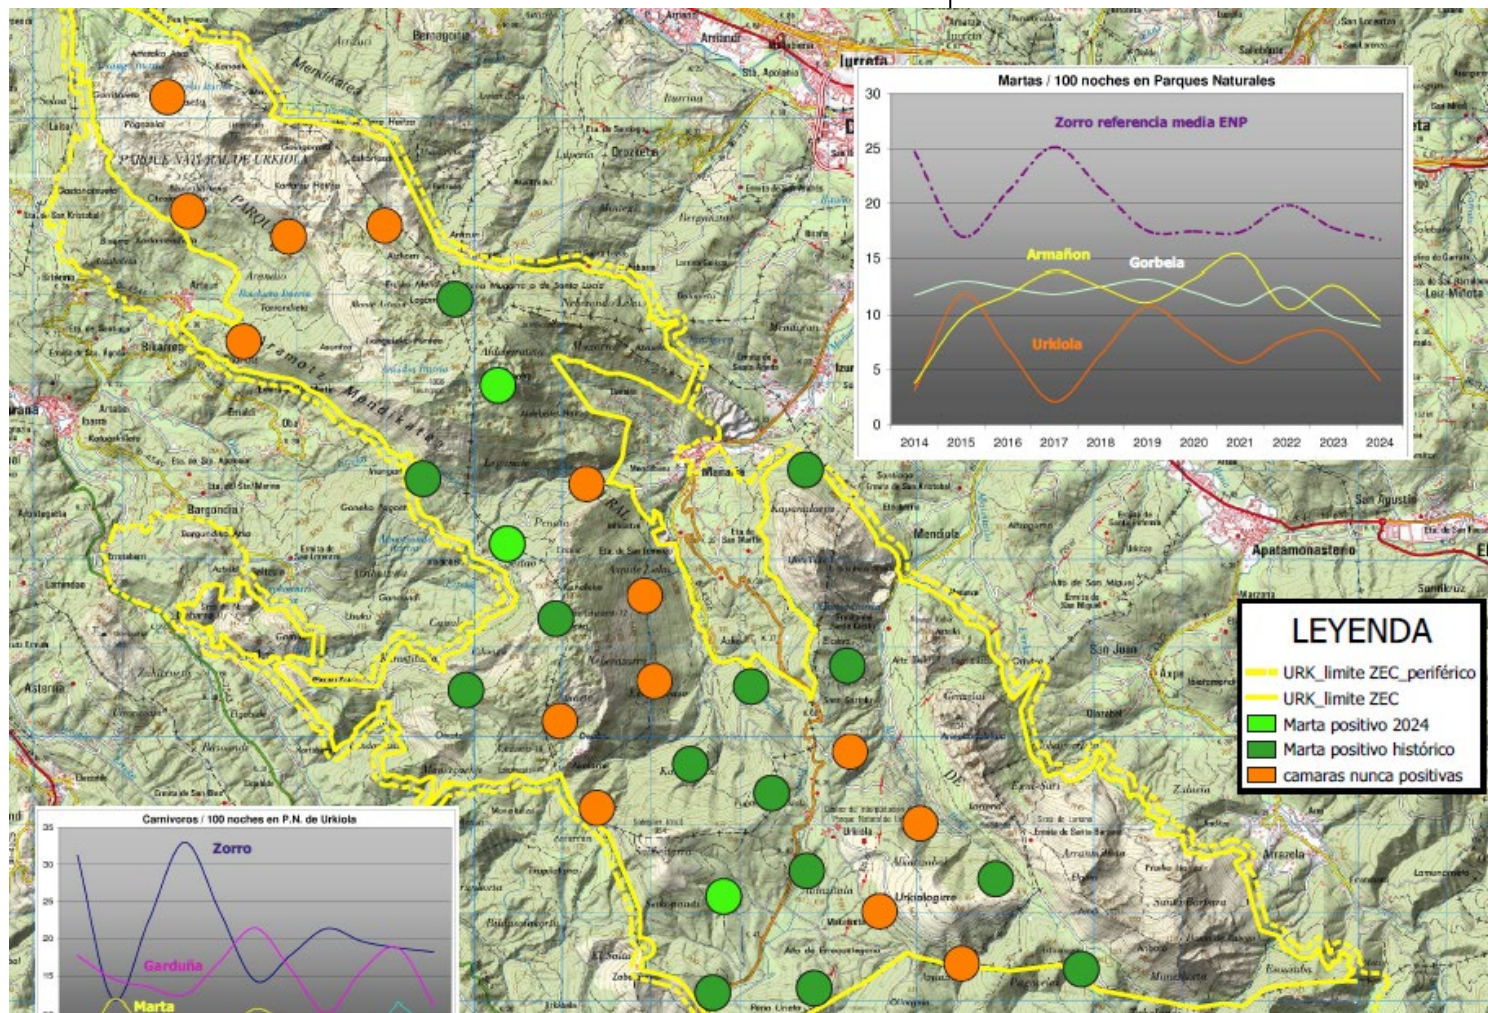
Martas / 100 noches en Parques Naturales

Zorro referencia media ENP

Armañon

Gorbela

Urkiola

30
25
20
15
10
5
0

2014 2015 2016 2017 2018 2019 2020 2021 2022 2023 2024

LEYENDA

URK_limite ZEC_periférico
URK_limite ZEC
Marta positivo 2024
Marta positivo histórico
camaras nunca positivas

Carnivoros / 100 noches en P.N. de Urkiola

Zorro

Garduña

Marta

35
30
25
20
15

PARQUE NATURAL DE URKIOLA

Bikarregi

Bargoncia

Mañaria

Apatamonasterio

Urkiola

Urkiolagirre

San Agustin

Mendiola

San Juan

Zabala

Aramotz Mendikatea

Iurreta

Abadiño

Astarloa

Dima

Arrazola